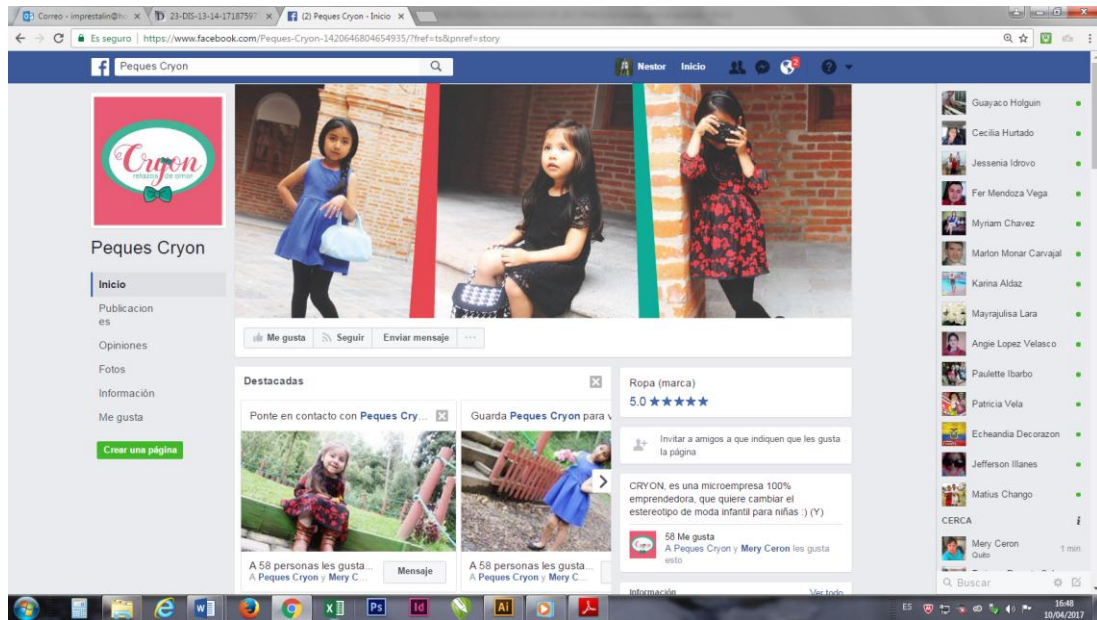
Correo - imprestalin@ho ×
23-DIS-13-14-17187597 ×
(2) Peques Cryon - Inicio ×

Es seguro | https://www.facebook.com/Peques-Cryon-1420646804654935/?fref=ts&pnref=story

Peques Cryon
Nestor Inicio

Cryon
relajate de amor

Peques Cryon

Inicio
Publicaciones
Opiniones
Fotos
Información
Me gusta
Crear una página

Me gusta Seguir Enviar mensaje ···

Destacadas

Ponte en contacto con Peques Cry...
A 58 personas les gusta...
A Peques Cryon y Mery C...
Mensaje

Guarda Peques Cryon para v
A 58 personas les gusta...
A Peques Cryon y Mery C...

Ropa (marca)
5.0 ★★★★★

Invitar a amigos a que indiquen que les gusta la página

CRYON, es una microempresa 100% emprendedora, que quiere cambiar el estereotipo de moda infantil para niñas :) (Y)

58 Me gusta
A Peques Cryon y Mery Ceron les gusta esto

Información Ver todo

Guayaco Holguin
Cecilia Hurtado
Jessenia Idrovo
Fer Mendoza Vega
Myriam Chavez
Marlon Monar Carvajal
Karina Aldaz
Mayrajulisa Lara
Angie Lopez Velasco
Paulette Ibarbo
Patricia Vela
Echeandia Decorazon
Jefferson Illanes
Matius Chango
CERCA
Mery Ceron
Quito
1 min
Buscar

ES 16:48 10/04/2017